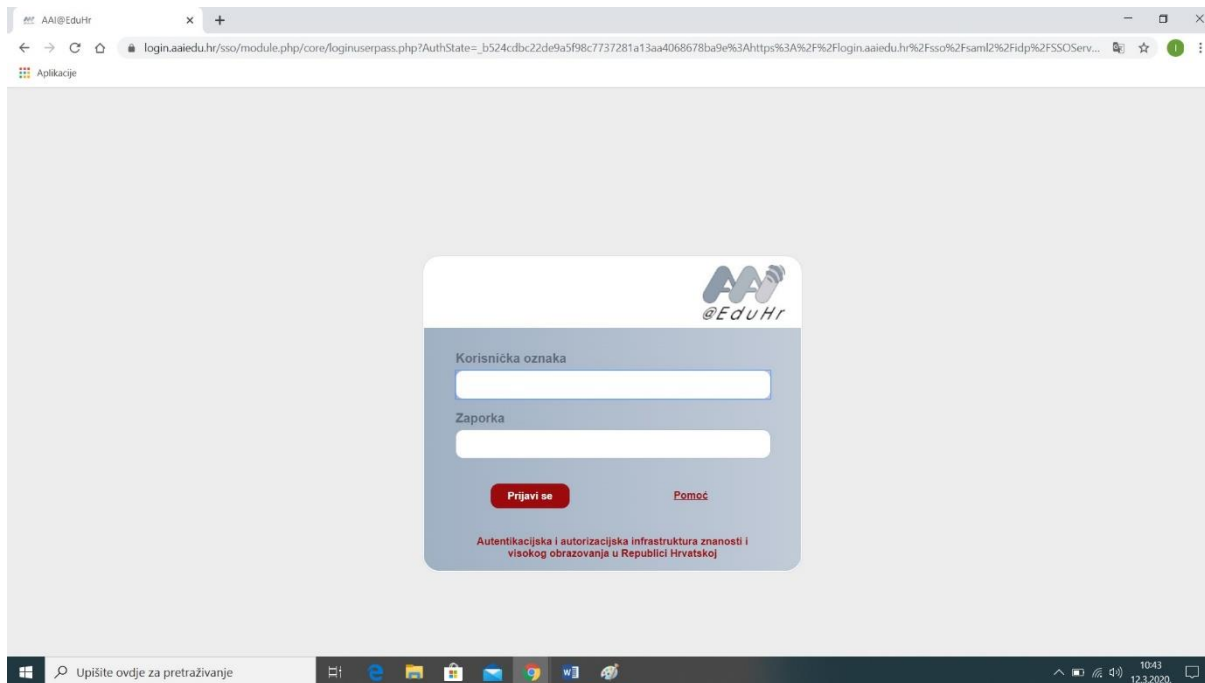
AAI@EduHr

login.aaiedu.hr/sso/module.php/core/loginuserpass.php?AuthState=_b524cdbc22de9a5f98c7737281a13aa4068678ba9e%3Ahttps%3A%2F%2Flogin.aaiedu.hr%2Fsso%2Fsaml2%2Fidp%2FSSOServ...

Aplikacije

AAI
@EduHr

Korisnička oznaka

Zaporka

Prijavi se

Pomoć

Autentikacijska i autorizacijska infrastruktura znanosti i visokog obrazovanja u Republici Hrvatskoj

Upišite ovdje za pretraživanje

10:43
12.3.2020.